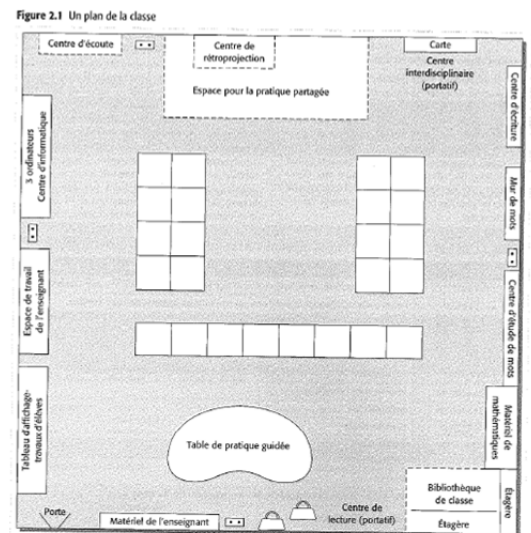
Figure 2.1 Un plan de la classe

Centre d'écoute

Centre de rétroprojection

Espace pour la pratique partagée

Carte

Centre interdisciplinaire (portatif)

Centre d'écoute

3 ordinateurs Centre d'informatique

Mur de mots

Espace de travail de l'enseignant

Centre d'étude de mots

Tableau d'affichage-travaux d'élèves

Matériel de mathématiques

Table de pratique guidée

Bibliothèque de classe

Étagère

Étagère

Porte

Matériel de l'enseignant

Centre de lecture (portatif)